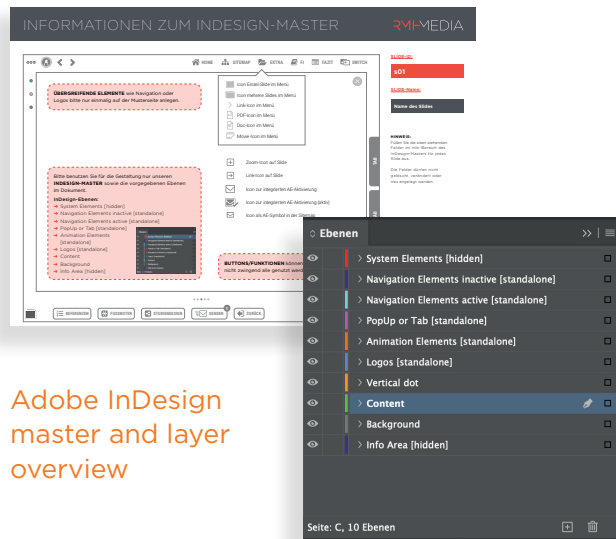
INFORMATIONEN ZUM INDESIGN-MASTER

RMI-MEDIA

HOME SITEMAP EXTRA FI FAZIT SWITCH

SLIDE-ID:

s01

SLIDE-Name:

Name des Slides

ÜBERGREIFENDE ELEMENTE wie Navigation oder Logos bitte nur einmalig auf der Musterseite anlegen.

Icon Einzel-Slide im Menü
Icon mehrere Slides im Menü
Link-Icon im Menü
PDF-Icon im Menü
Doc-Icon im Menü
Movie-Icon im Menü

Zoom-Icon auf Slide
Link-Icon auf Slide
Icon zur integrierten AE-Aktivierung
Icon zur integrierten AE-Aktivierung (aktiv)
Icon als AE-Symbol in der Sitemap

HINWEIS:
Füllen Sie die oben stehenden Felder mit Info-Mustern des InDesign Mastern für jedes Slide aus.

Die Felder dürfen nicht gelöscht, verändert oder neu angelegt werden.

Bitte benutzen Sie für die Gestaltung nur unseren INDESIGN-MASTER sowie die vorgegebenen Ebenen im Dokument.
InDesign-Ebenen:
→ System Elements [hidden]
→ Navigation Elements inactive [standalone]
→ Navigation Elements active [standalone]
→ PopUp or Tab [standalone]
→ Animation Elements [standalone]
→ Logos [standalone]
→ Content
→ Background
→ Info Area [hidden]

BUTTONS/FUNKTIONEN können nicht zwingend alle genutzt werden.

REFERENZEN FUSSNOTEN STUDIENDESIGN SENDEN ZURÜCK

Ebenen

System Elements [hidden]
Navigation Elements inactive [standalone]
Navigation Elements active [standalone]
PopUp or Tab [standalone]
Animation Elements [standalone]
Logos [standalone]
Vertical dot
Content
Background
Info Area [hidden]

Seite: C, 10 Ebenen

Adobe InDesign master and layer overview